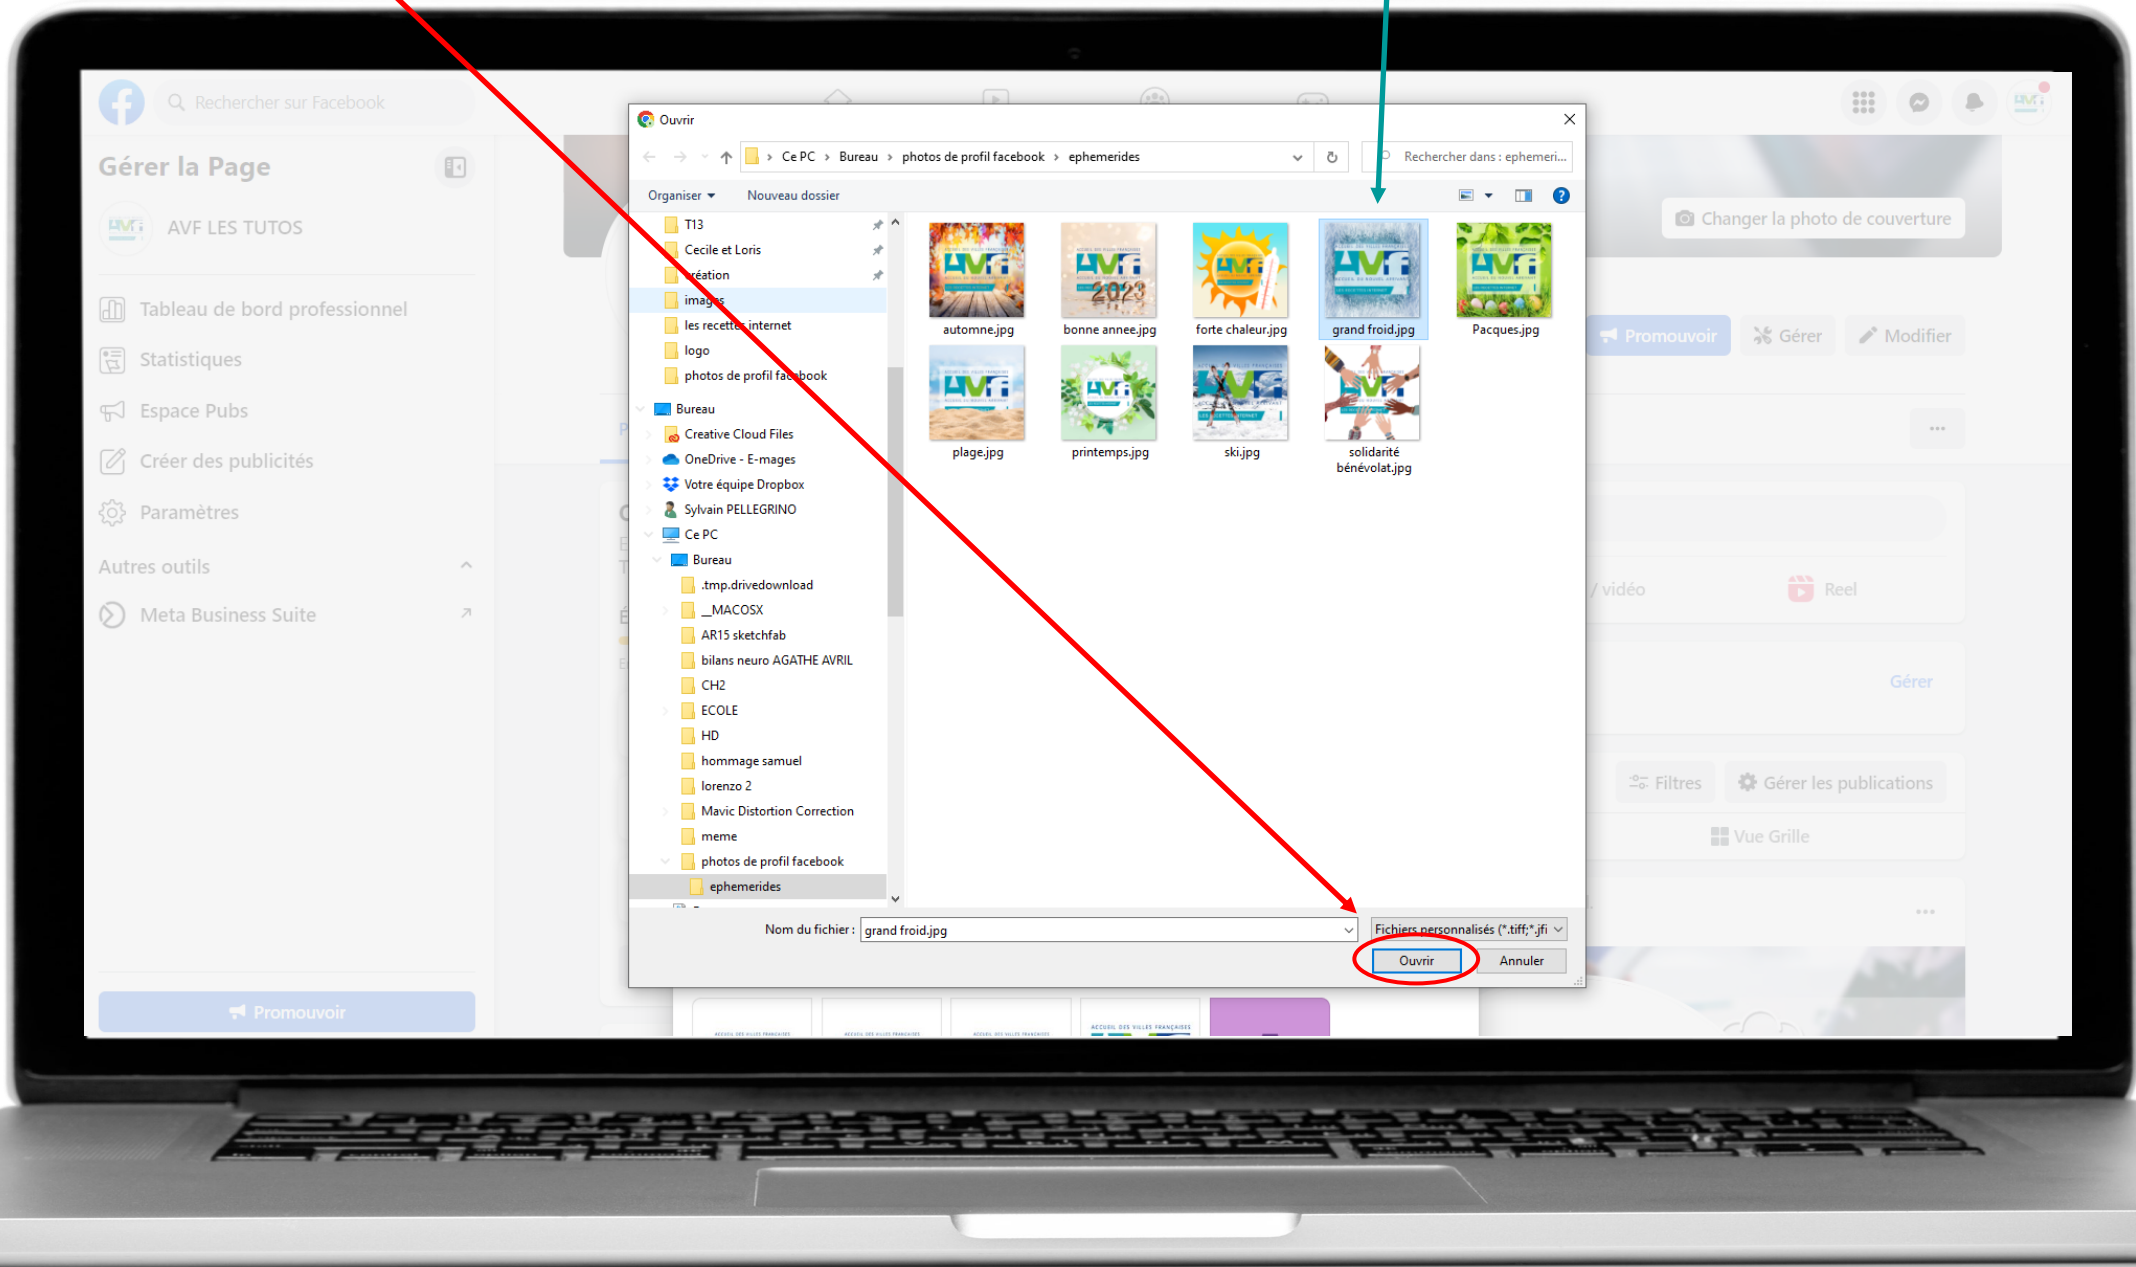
Rechercher sur Facebook

Gérer la Page

AVF LES TUTOS

Tableau de bord professionnel

Statistiques

Espace Pubs

Créer des publicités

Paramètres

Autres outils

Meta Business Suite

Promouvoir

Ouvrir

Ce PC › Bureau › photos de profil facebook › ephemerides

Rechercher dans : ephemeri...

Organiser ▾ Nouveau dossier

T13
Cecile et Loris
création
images
les recettes internet
logo
photos de profil facebook
Bureau
Creative Cloud Files
OneDrive - E-mages
Votre équipe Dropbox
Sylvain PELLEGRINO
Ce PC
Bureau
.tmp.drivedownload
__MACOSX
AR15 sketchfab
bilans neuro AGATHE AVRIL
CH2
ECOLE
HD
hommage samuel
lorenzo 2
Mavic Distortion Correction
meme
photos de profil facebook
ephemerides

automne.jpg
bonne annee.jpg
forte chaleur.jpg
grand froid.jpg
Pacques.jpg
plage.jpg
printemps.jpg
ski.jpg
solidarité bénévolat.jpg

Nom du fichier : grand froid.jpg

Fichiers personnalisés (*.tiff;*.jfi

Ouvrir

Annuler

Changer la photo de couverture

Promouvoir

Gérer

Modifier

/ vidéo

Reel

Gérer

Filtres

Gérer les publications

Vue Grille